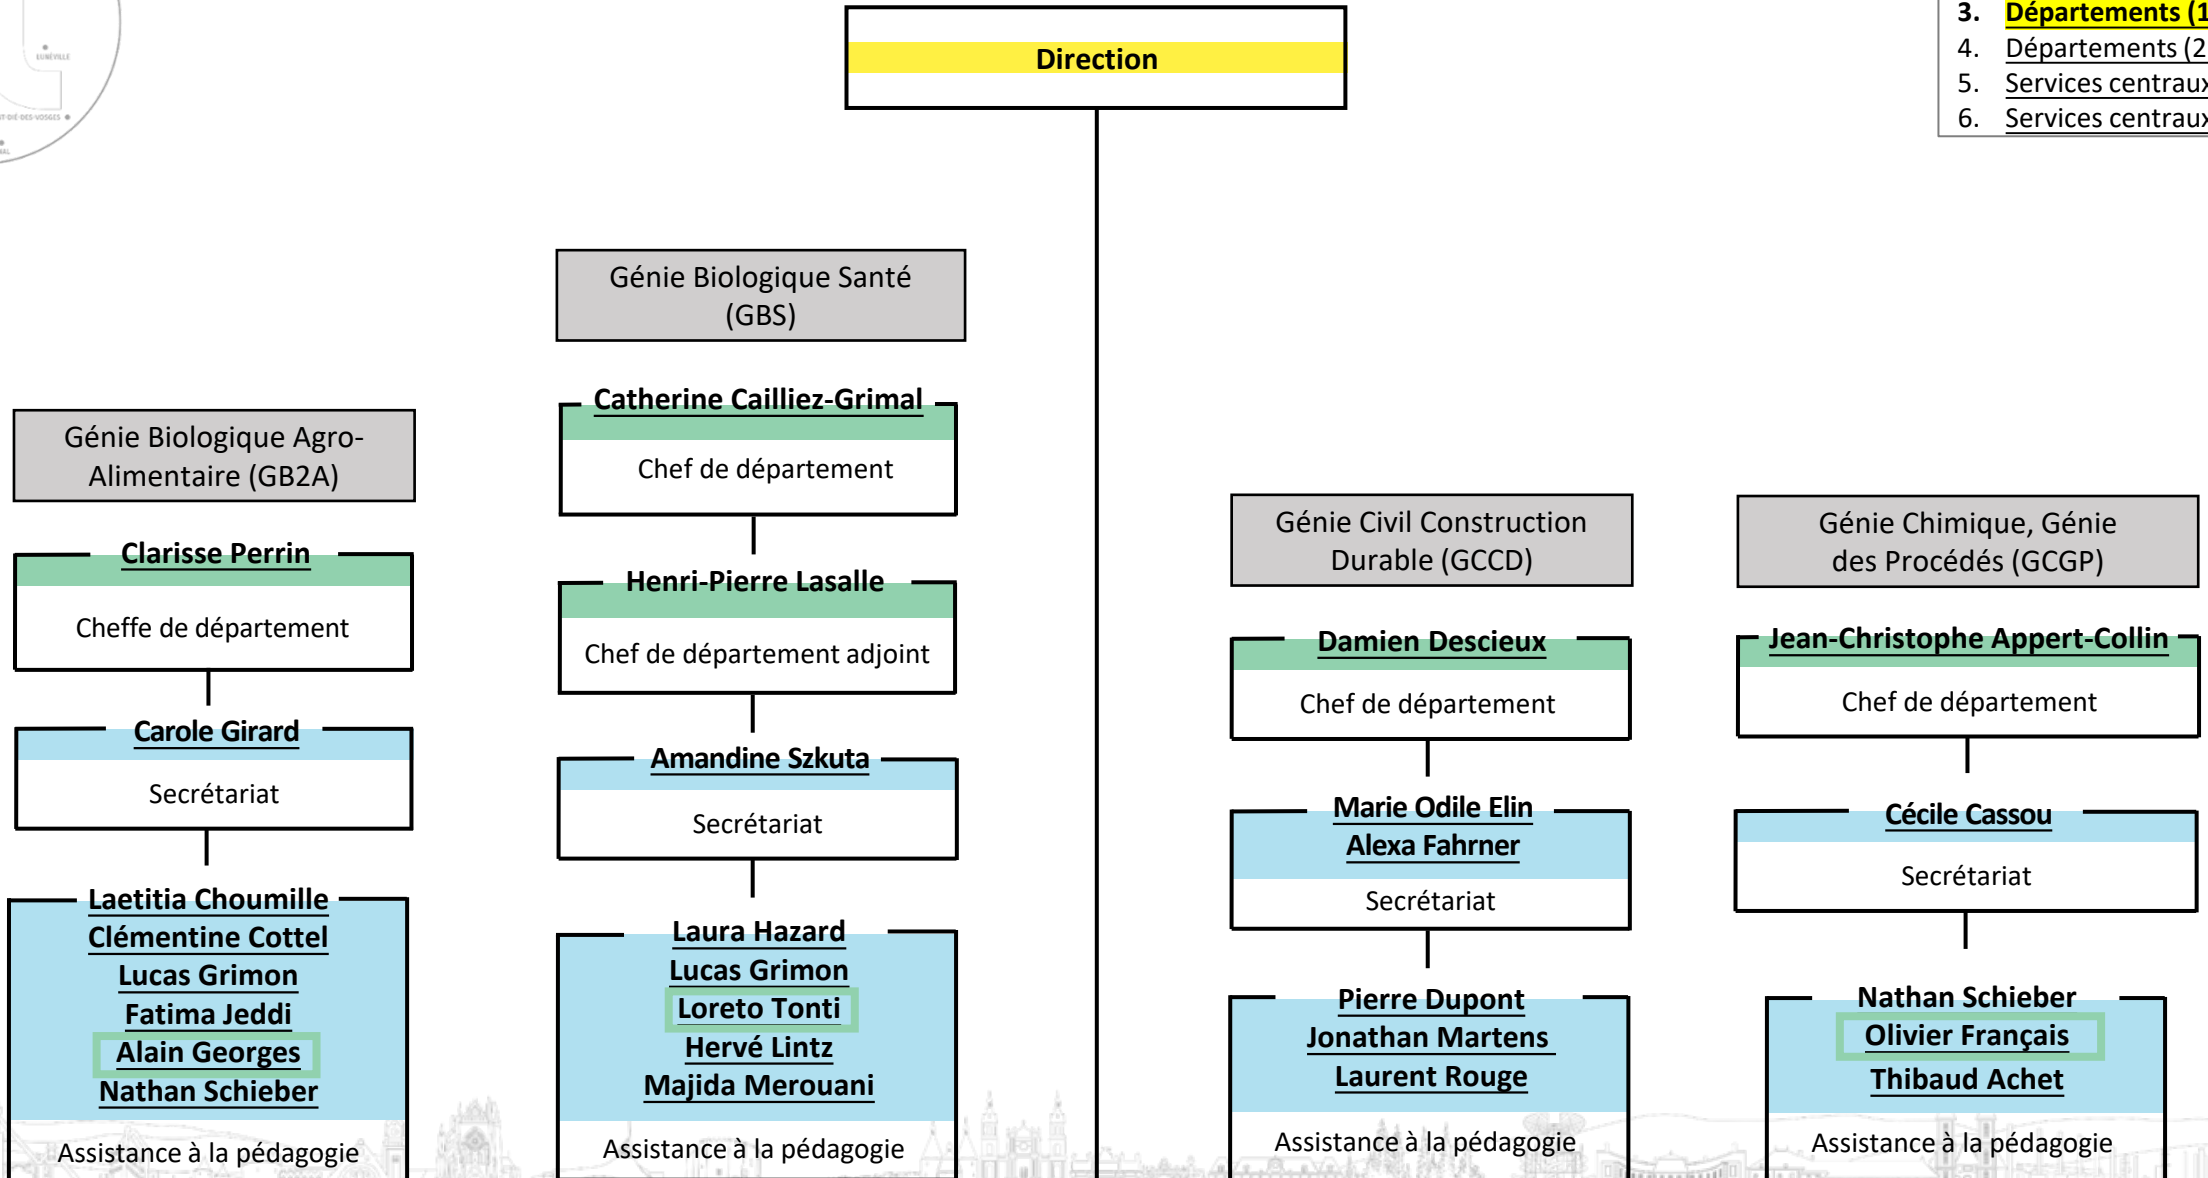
3. Départements (1
4. Départements (2
5. Services centraux
6. Services centraux

Direction

Génie Biologique Santé (GBS)

Catherine Cailliez-Grimal
Chef de département

Henri-Pierre Lasalle
Chef de département adjoint

Amandine Szkuta
Secrétariat

Laura Hazard
Lucas Grimon
Loreto Tonti
Hervé Lintz
Majida Merouani
Assistance à la pédagogie

Génie Biologique Agro-Alimentaire (GB2A)

Clarisse Perrin
Cheffe de département

Carole Girard
Secrétariat

Laetitia Choumille
Clémentine Cottel
Lucas Grimon
Fatima Jeddi
Alain Georges
Nathan Schieber
Assistance à la pédagogie

Génie Civil Construction Durable (GCCD)

Damien Descieux
Chef de département

Marie Odile Elin
Alexa Fahrner
Secrétariat

Pierre Dupont
Jonathan Martens
Laurent Rouge
Assistance à la pédagogie

Génie Chimique, Génie des Procédés (GCGP)

Jean-Christophe Appert-Collin
Chef de département

Cécile Cassou
Secrétariat

Nathan Schieber
Olivier Français
Thibaud Achet
Assistance à la pédagogie